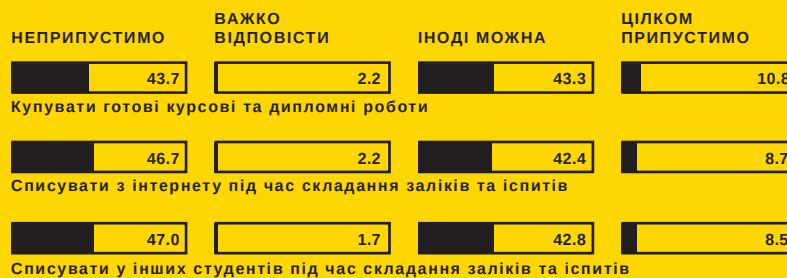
| НЕПРИПУСТИМО | ВАЖКО ВІДПОВІСТИ | ІНОДІ МОЖНА | ЦІЛКОМ ПРИПУСТИМО |
|---|---|---|---|
| 43.7 | 2.2 | 43.3 | 10.8 |

Купувати готові курсові та дипломні роботи

| НЕПРИПУСТИМО | ВАЖКО ВІДПОВІСТИ | ІНОДІ МОЖНА | ЦІЛКОМ ПРИПУСТИМО |
|---|---|---|---|
| 46.7 | 2.2 | 42.4 | 8.7 |

Списувати з інтернету під час складання заліків та іспитів

| НЕПРИПУСТИМО | ВАЖКО ВІДПОВІСТИ | ІНОДІ МОЖНА | ЦІЛКОМ ПРИПУСТИМО |
|---|---|---|---|
| 47.0 | 1.7 | 42.8 | 8.5 |

Списувати у інших студентів під час складання заліків та іспитів